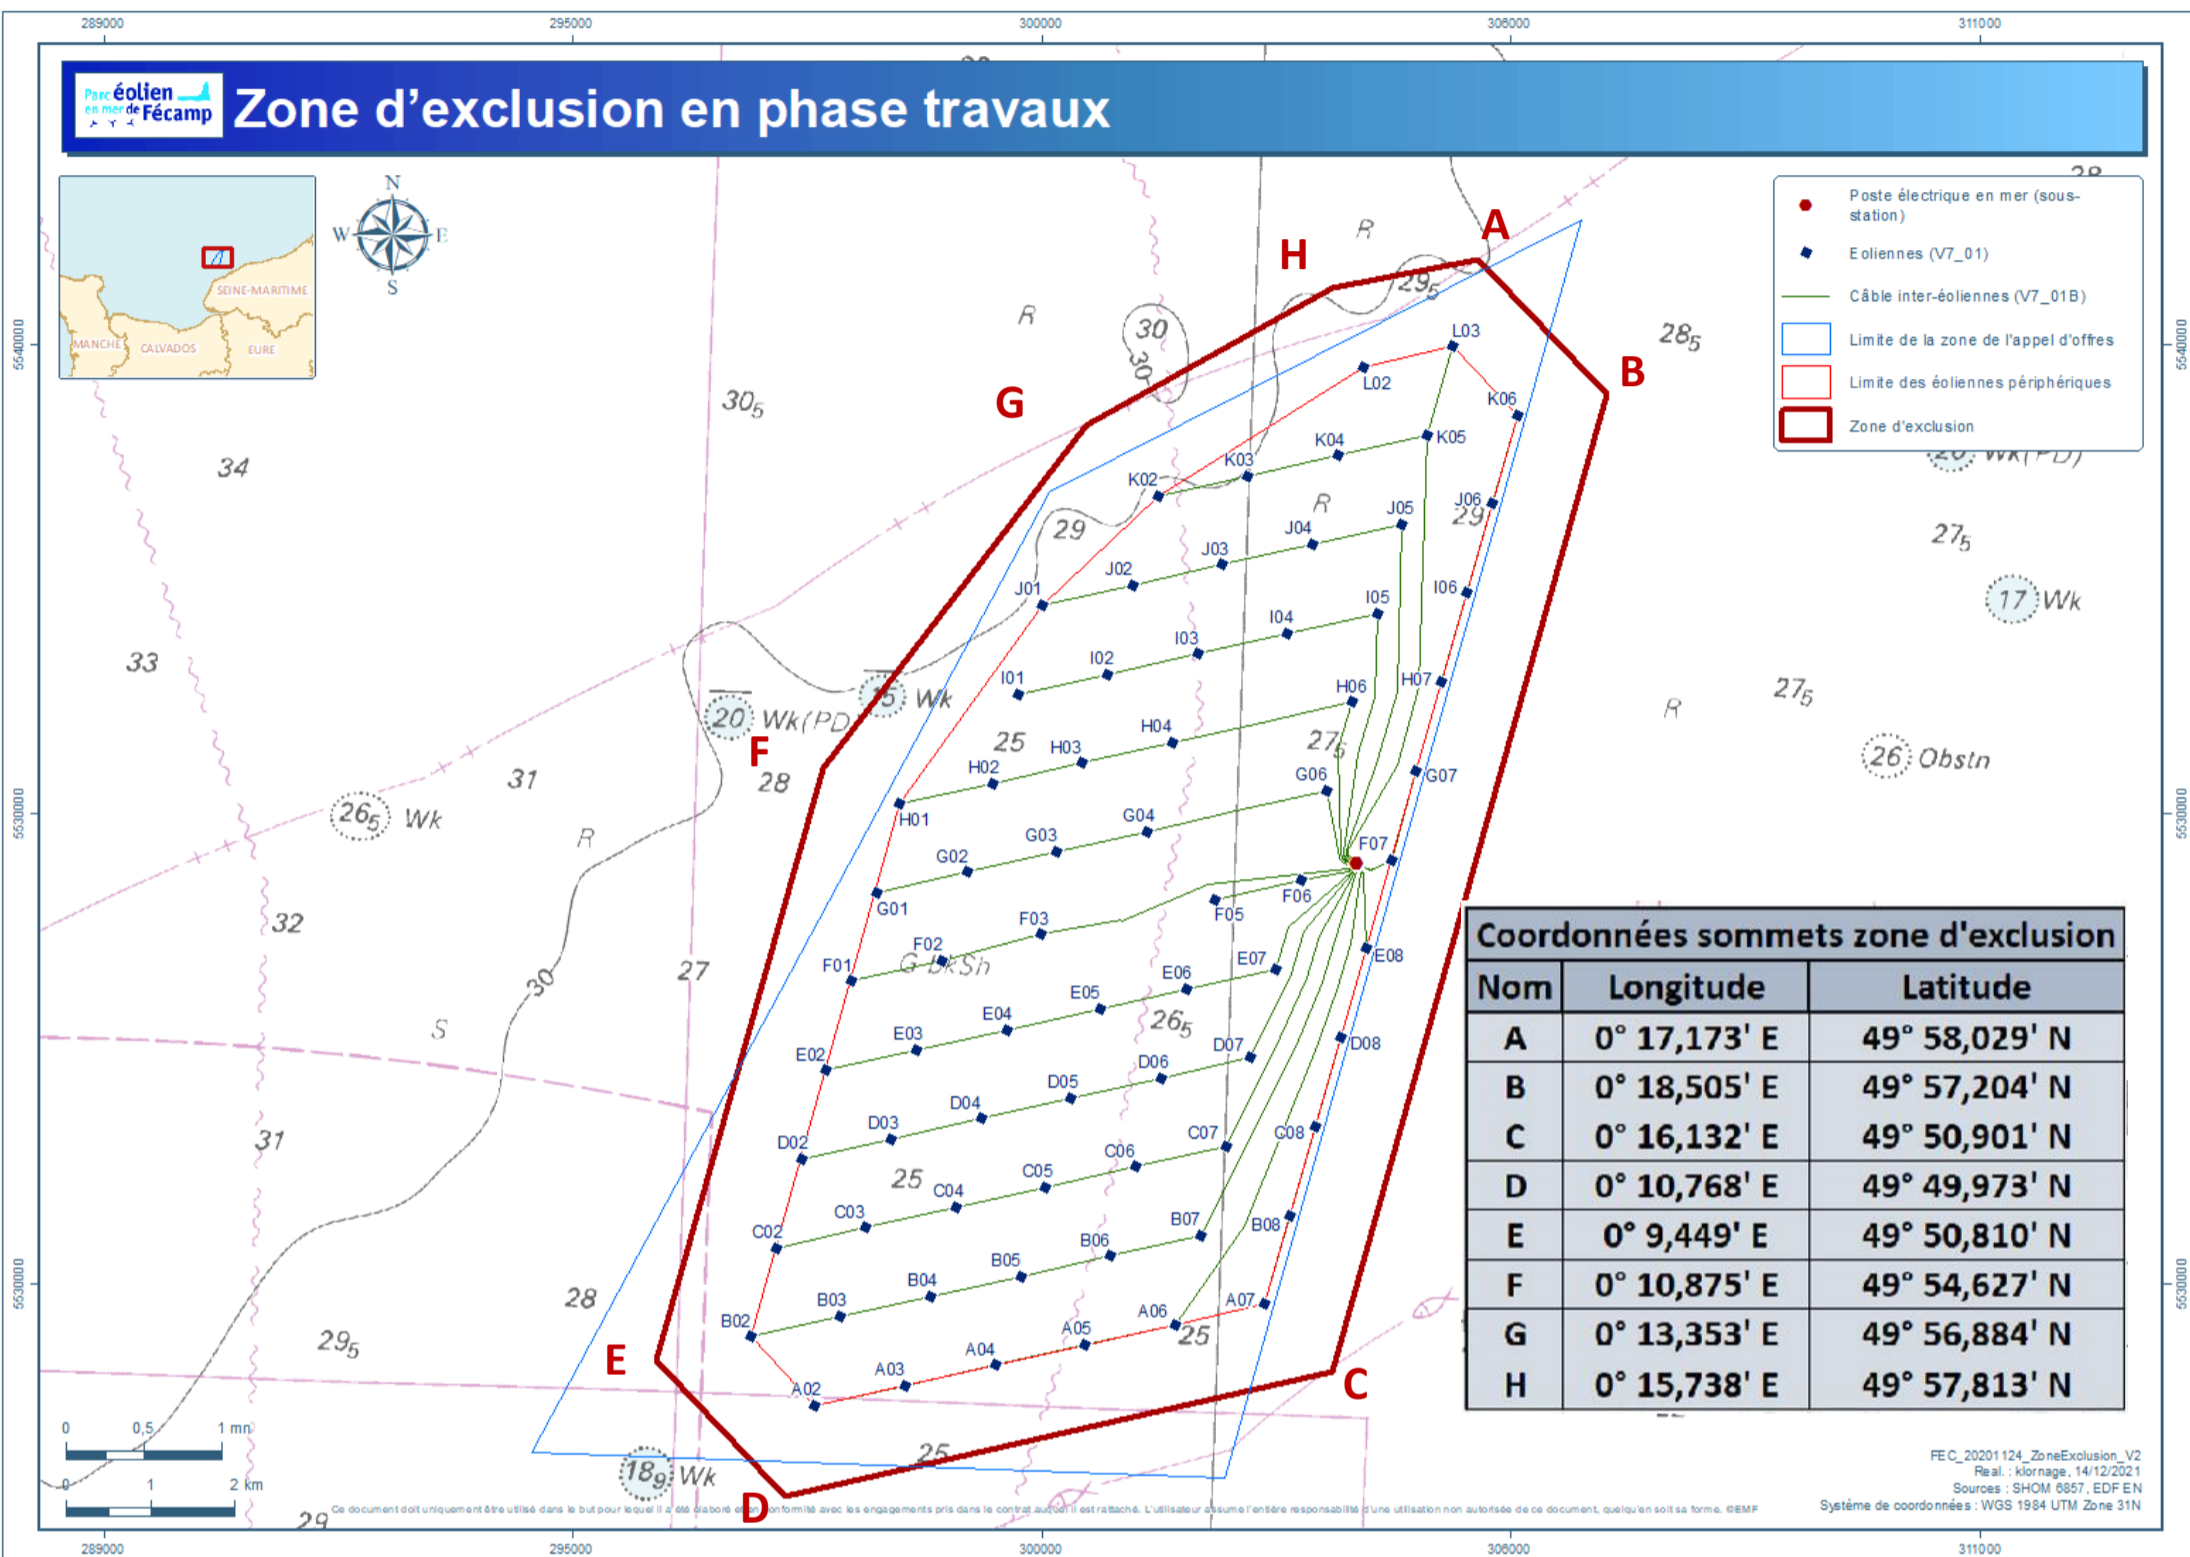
289000 295000 300000 305000 311000

Parc éolien en mer de Fécamp

Zone d'exclusion en phase travaux

N
W E
S

SEINE-MARITIME
MANCHE CALVADOS EURE

Poste électrique en mer (sous-station)
Eoliennes (V7_01)
Câble inter-éoliennes (V7_01B)
Limite de la zone de l'appel d'offres
Limite des éoliennes périphériques
Zone d'exclusion

A B C D E F G H

L03 L02 K06 K05 K04 K03 K02 J06 J05 J04 J03 J02 J01 I06 I05 I04 I03 I02 I01 H07 H06 H04 H03 H02 H01 G07 G06 G04 G03 G02 G01 F07 F06 F05 F03 F02 F01 E08 E07 E06 E05 E04 E03 E02 D08 D07 D06 D05 D04 D03 D02 C08 C07 C06 C05 C04 C03 C02 B08 B07 B06 B05 B04 B03 B02 A07 A06 A05 A04 A03 A02

Coordonnées sommets zone d'exclusion

| Nom | Longitude | Latitude |
|---|---|---|
| A | 0° 17,173' E | 49° 58,029' N |
| B | 0° 18,505' E | 49° 57,204' N |
| C | 0° 16,132' E | 49° 50,901' N |
| D | 0° 10,768' E | 49° 49,973' N |
| E | 0° 9,449' E | 49° 50,810' N |
| F | 0° 10,875' E | 49° 54,627' N |
| G | 0° 13,353' E | 49° 56,884' N |
| H | 0° 15,738' E | 49° 57,813' N |

0 0,5 1 mn
0 1 2 km

Ce document doit uniquement être utilisé dans le but pour lequel il a été élaboré en conformité avec les engagements pris dans le contrat auquel il est rattaché. L'utilisateur assume l'entière responsabilité d'une utilisation non autorisée de ce document, quel qu'en soit sa forme. ©EMF

FEC_20201124_ZoneExclusion_V2
Real. : klornage, 14/12/2021
Sources : SHOM 6857, EDF EN
Système de coordonnées : WGS 1984 UTM Zone 31N

5540000 5530000 5530000